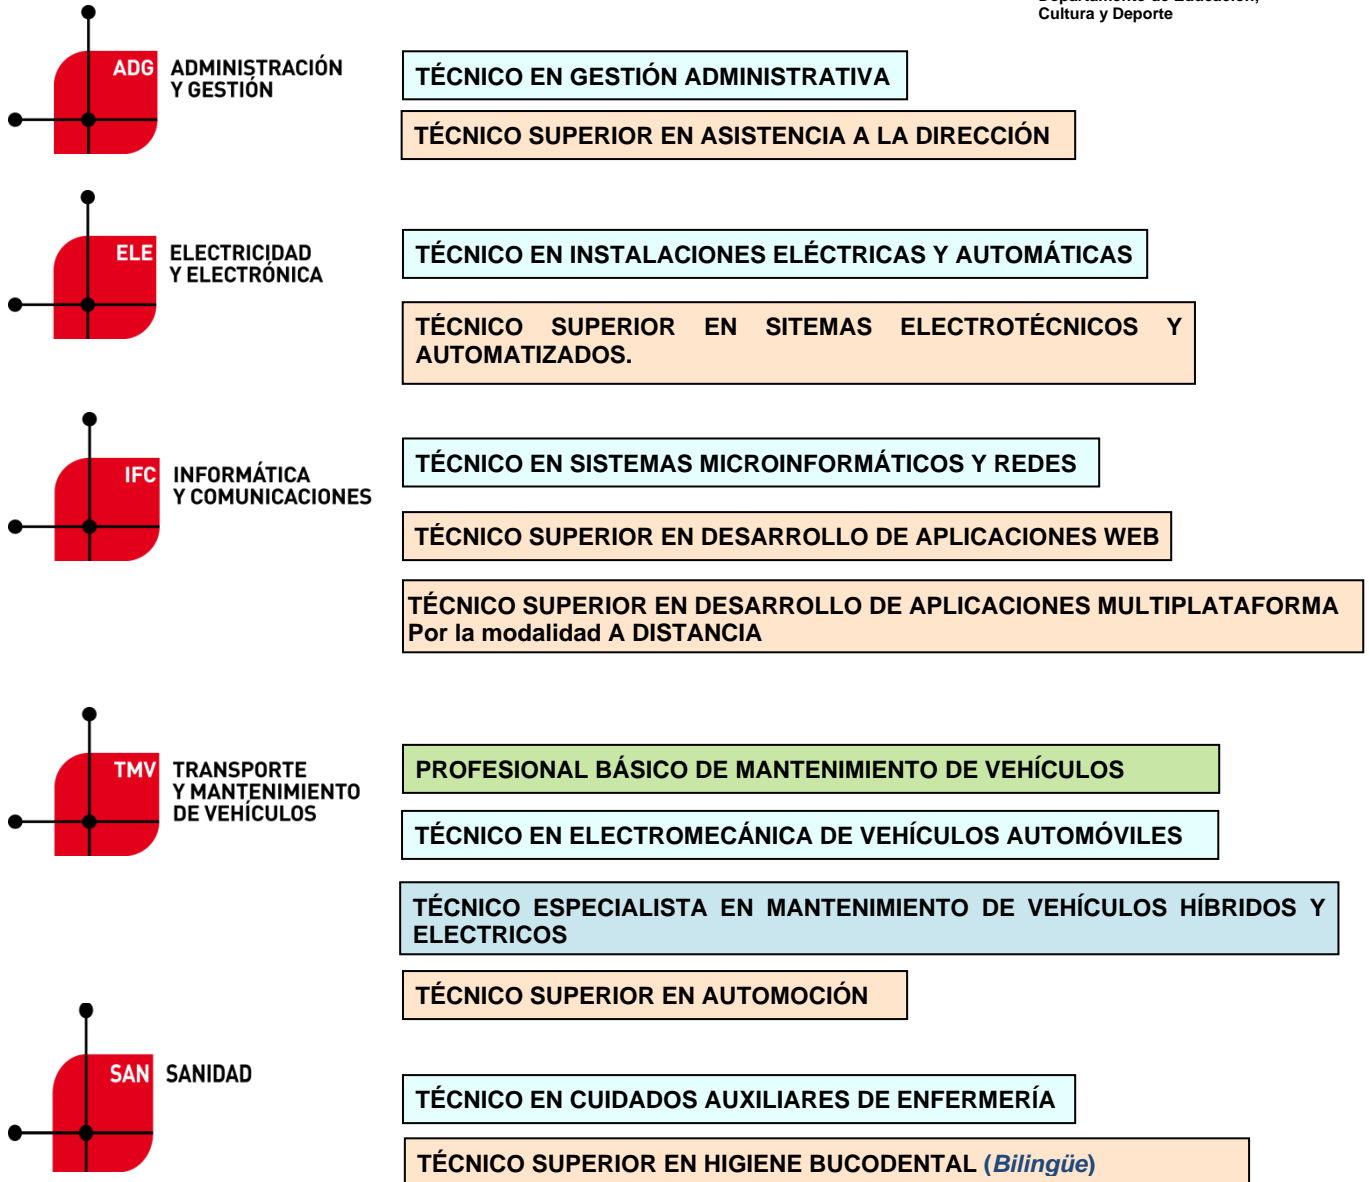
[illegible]
Cultura y Deporte

ADG ADMINISTRACIÓN Y GESTIÓN

TÉCNICO EN GESTIÓN ADMINISTRATIVA

TÉCNICO SUPERIOR EN ASISTENCIA A LA DIRECCIÓN

ELE ELECTRICIDAD Y ELECTRÓNICA

TÉCNICO EN INSTALACIONES ELÉCTRICAS Y AUTOMÁTICAS

TÉCNICO SUPERIOR EN SITEMAS ELECTROTÉCNICOS Y AUTOMATIZADOS.

IFC INFORMÁTICA Y COMUNICACIONES

TÉCNICO EN SISTEMAS MICROINFORMÁTICOS Y REDES

TÉCNICO SUPERIOR EN DESARROLLO DE APLICACIONES WEB

TÉCNICO SUPERIOR EN DESARROLLO DE APLICACIONES MULTIPLATAFORMA
Por la modalidad A DISTANCIA

TMV TRANSPORTE Y MANTENIMIENTO DE VEHÍCULOS

PROFESIONAL BÁSICO DE MANTENIMIENTO DE VEHÍCULOS

TÉCNICO EN ELECTROMECÁNICA DE VEHÍCULOS AUTOMÓVILES

TÉCNICO ESPECIALISTA EN MANTENIMIENTO DE VEHÍCULOS HÍBRIDOS Y ELECTRICOS

TÉCNICO SUPERIOR EN AUTOMOCIÓN

SAN SANIDAD

TÉCNICO EN CUIDADOS AUXILIARES DE ENFERMERÍA

TÉCNICO SUPERIOR EN HIGIENE BUCODENTAL (Bilingüe)